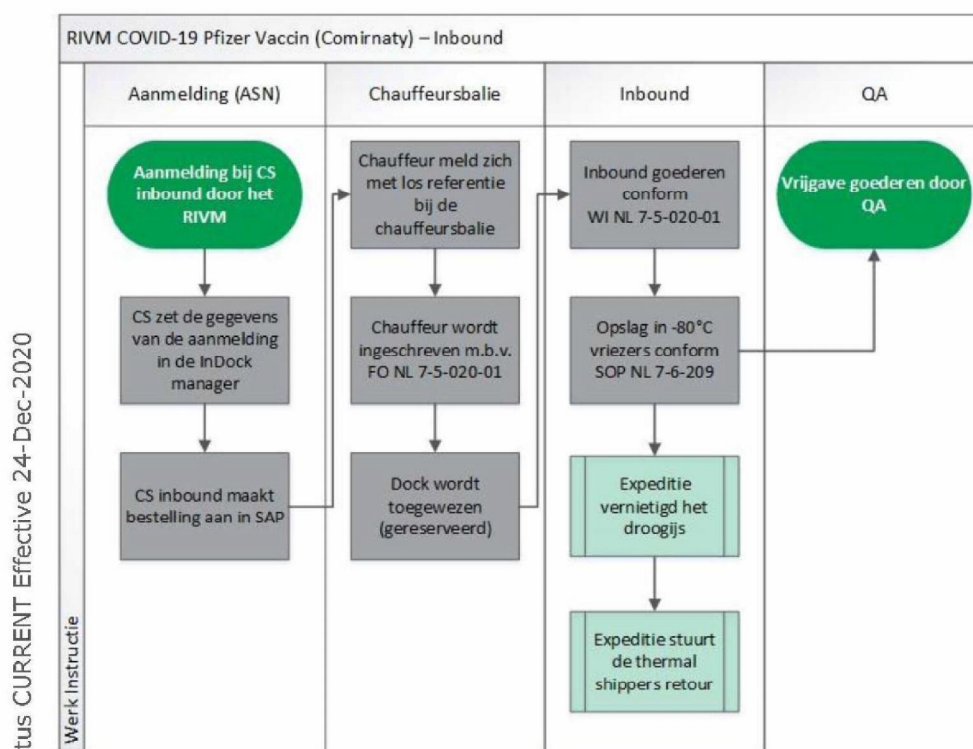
tus CURRENT Effective 24-Dec-2020

RIVM COVID-19 Pfizer Vaccin (Comirnaty) – Inbound

Werk Instructie

Aanmelding (ASN)

Chauffeursbalie

Inbound

QA

Aanmelding bij CS inbound door het RIVM

CS zet de gegevens van de aanmelding in de InDock manager

CS inbound maakt bestelling aan in SAP

Chauffeur meld zich met los referentie bij de chauffeursbalie

Chauffeur wordt ingeschreven m.b.v. FO NL 7-5-020-01

Dock wordt toegewezen (gereserveerd)

Inbound goederen conform WI NL 7-5-020-01

Opslag in -80°C vriezers conform SOP NL 7-6-209

Expeditie vernietigd het droogijs

Expeditie stuurt de thermal shippers retour

Vrijgave goederen door QA